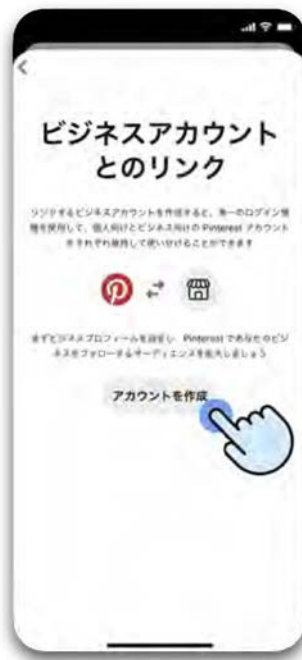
ビジネスアカウントとのリンク

リンクするビジネスアカウントを作成すると、同一のログイン情報を使用して、個人向けとビジネス向けの Pinterest アカウントをそれぞれ独自して使い分けることができます

まずビジネスプロフィールを設定し、Pinterest であなたのビジネスをフォローするオーディエンスを拡大しましょう

アカウントを作成